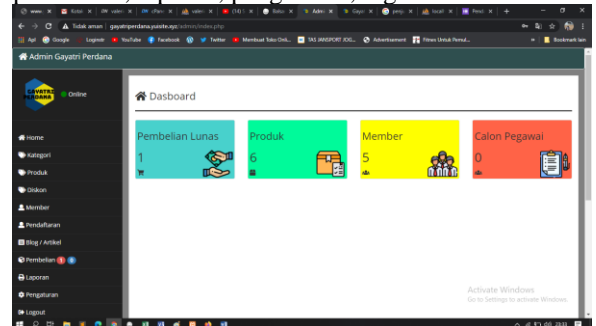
Tidak aman | gayatriperdana.yusite.xyz/admin/index.php

Apl Google Loginnet YouTube Facebook Twitter Membuat Toko Onli... TAS JANSPORT JOG... Advertisement Fitness Untuk Pemul... Bookmark lain

Admin Gayatri Perdana

GAYATRI PERDANA Online

Home
Kategori
Produk
Diskon
Member
Pendaftaran
Blog / Artikel
Pembelian 1 6
Laporan
Pengaturan
Logout

Dasboard

| Pembelian Lunas | Produk | Member | Calon Pegawai |
|---|---|---|---|
| 1 | 6 | 5 | 0 |

Activate Windows
Go to Settings to activate Windows.